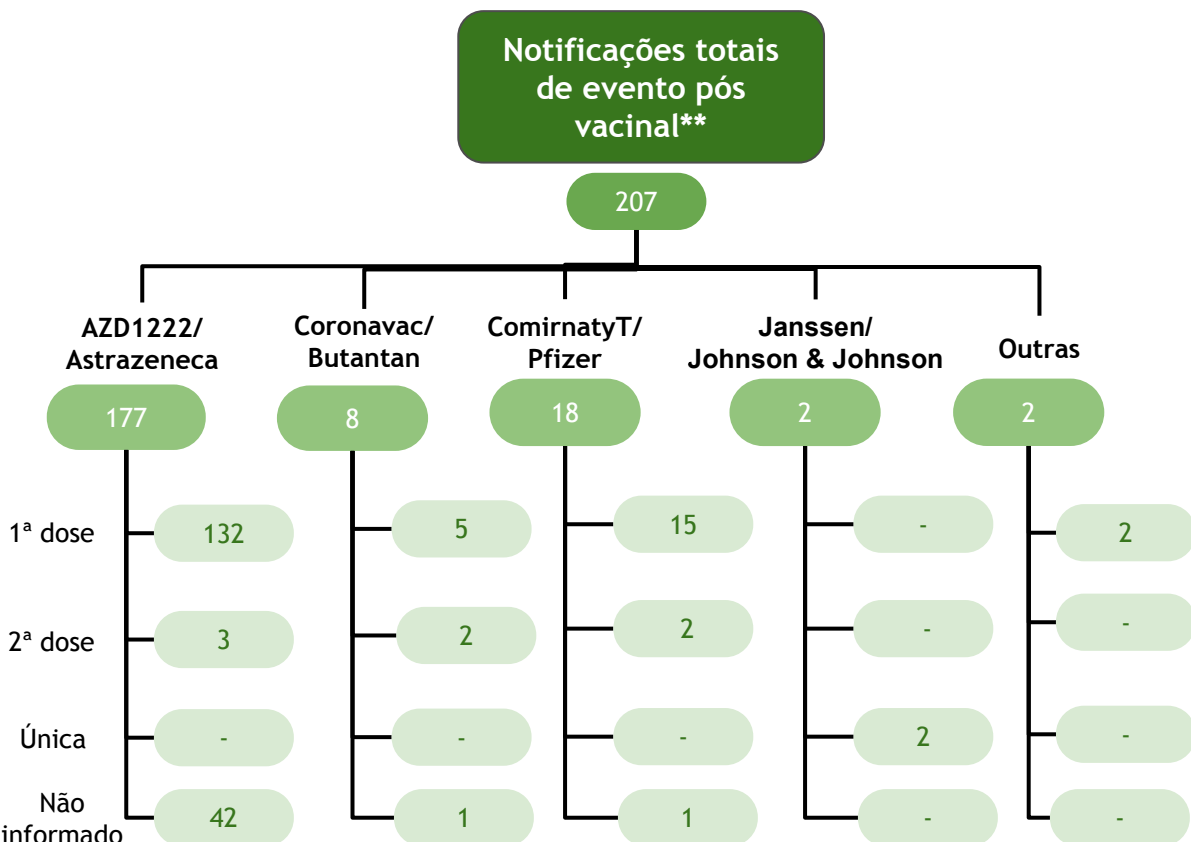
Notificações totais de evento pós vacinal**

207

AZD1222/ Astrazeneca

177

Coronavac/ Butantan

8

ComirnatyT/ Pfizer

18

Janssen/ Johnson & Johnson

2

Outras

2

1ª dose

132

5

15

-

2

2ª dose

3

2

2

-

-

Única

-

-

-

2

-

Não informado

42

1

1

-

-